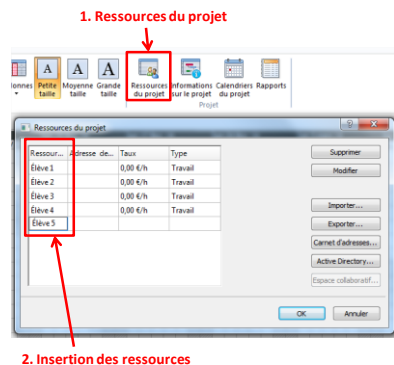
1. Ressources du projet

onnes Petite taille Moyenne taille Grande taille Ressources du projet Informations sur le projet Calendriers du projet Rapports

Projet

Ressources du projet

| Ressour... | Adresse de... | Taux | Type |
|---|---|---|---|
| Élève 1 | | 0,00 €/h | Travail |
| Élève 2 | | 0,00 €/h | Travail |
| Élève 3 | | 0,00 €/h | Travail |
| Élève 4 | | 0,00 €/h | Travail |
| Élève 5 | | | |

Supprimer
Modifier
Importer...
Exporter...
Carnet d'adresses...
Active Directory...
Espace collaboratif...

OK
Annuler

2. Insertion des ressources